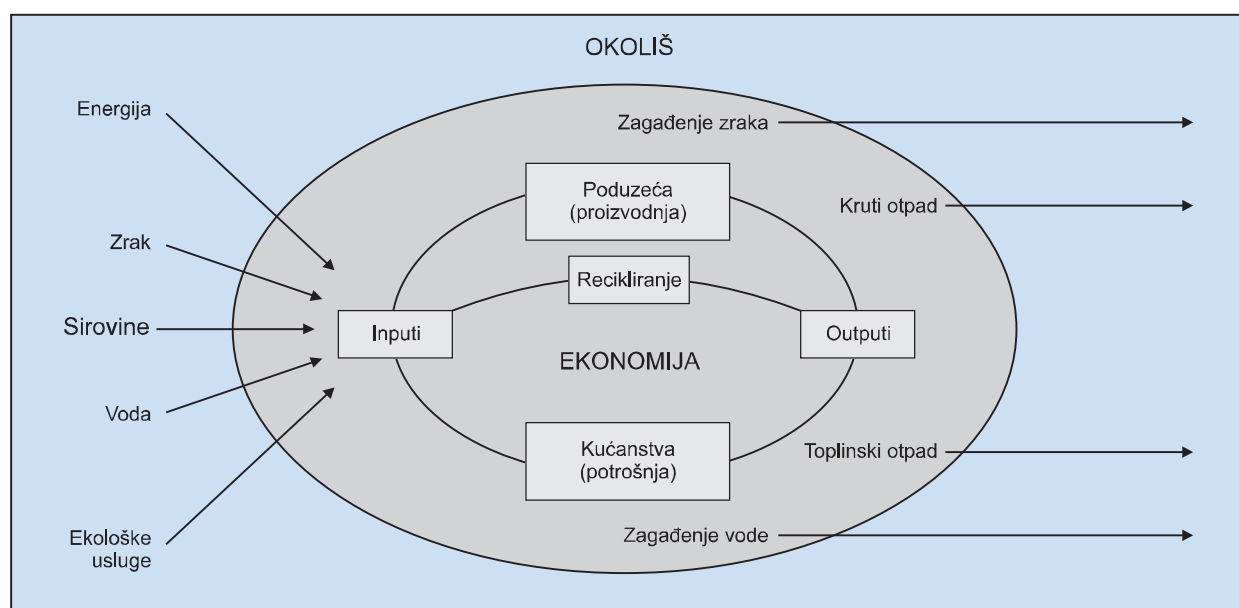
OKOLIŠ

Energija

Zrak

Sirovine

Voda

Ekološke usluge

Zagađenje zraka

Poduzeća (proizvodnja)

Kruti otpad

Recikliranje

Inputi

Outputi

EKONOMIJA

Kućanstva (potrošnja)

Toplinski otpad

Zagađenje vode